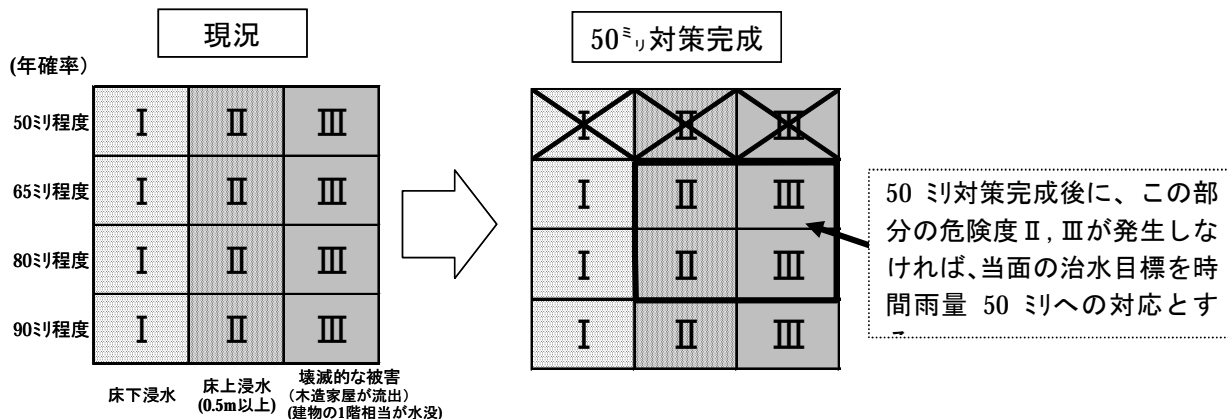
現況

(年確率)

| | | | |
|---|---|---|---|
| 50ミリ程度 | Ⅰ | Ⅱ | Ⅲ |
| 65ミリ程度 | Ⅰ | Ⅱ | Ⅲ |
| 80ミリ程度 | Ⅰ | Ⅱ | Ⅲ |
| 90ミリ程度 | Ⅰ | Ⅱ | Ⅲ |
| | 床下浸水 | 床上浸水 (0.5m以上) | 壊滅的な被害 (木造家屋が流出) (建物の1階相当が水没) |

50ミリ対策完成

| | | |
|---|---|---|
| Ⅰ | Ⅱ | Ⅲ |
| Ⅰ | Ⅱ | Ⅲ |
| Ⅰ | Ⅱ | Ⅲ |
| Ⅰ | Ⅱ | Ⅲ |

50 ミリ対策完成後に、この部分の危険度Ⅱ,Ⅲが発生しなければ、当面の治水目標を時間雨量 50 ミリへの対応とす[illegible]